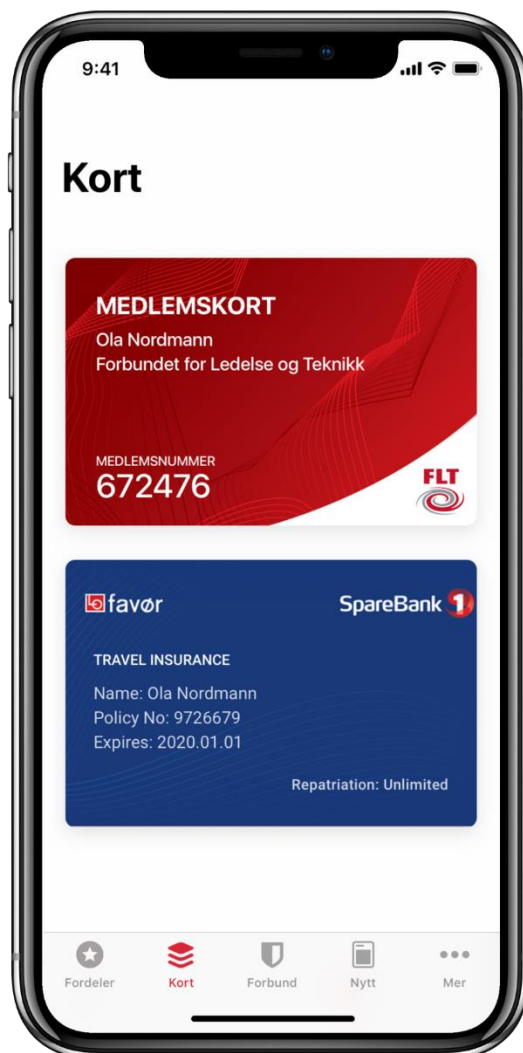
9:41

Kort

MEDLEMSKORT
Ola Nordmann
Forbundet for Ledelse og Teknikk

MEDLEMSNUMMER
672476

FLT

favør

SpareBank 1

TRAVEL INSURANCE

Name: Ola Nordmann
Policy No: 9726679
Expires: 2020.01.01

Repatriation: Unlimited

Fordeler
Kort
Forbund
Nytt
Mer